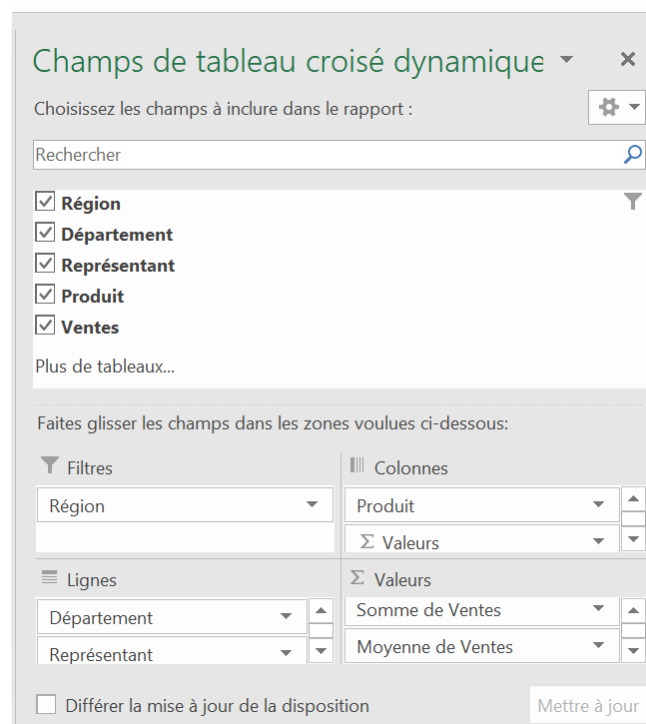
Champs de tableau croisé dynamique ▾ ×

Choisissez les champs à inclure dans le rapport :

Rechercher

☑ Région
☑ Département
☑ Représentant
☑ Produit
☑ Ventes

Plus de tableaux...

Faites glisser les champs dans les zones voulues ci-dessous:

Filtres

Région

Colonnes

Produit

Σ Valeurs

Lignes

Département

Représentant

Σ Valeurs

Somme de Ventes

Moyenne de Ventes

☐ Différer la mise à jour de la disposition

Mettre à jour